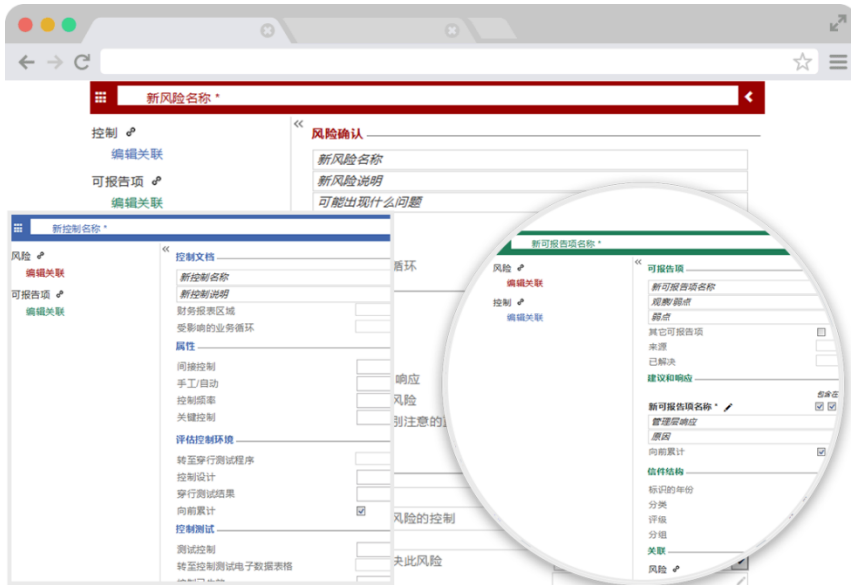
新风险名称 *

控制
编辑关联
可报告项
编辑关联

风险确认
新风险名称
新风险说明
可能出现什么问题

新控制名称 *

风险
编辑关联
可报告项
编辑关联

控制文档
新控制名称
新控制说明
财务报表区域
受影响的业务循环
属性
间接控制
手工/自动
控制频率
关键控制
评估控制环境
转至穿行测试程序
控制设计
穿行测试结果
向前累计
控制测试
测试控制
转至控制测试电子数据表格

循环
响应
风险
注意的
风险的控制
决此风险

新可报告项名称 *

风险
编辑关联
控制
编辑关联

可报告项
新可报告项名称
观察/弱点
弱点
其它可报告项
来源
已解决
建议和响应
新可报告项名称 *
管理层响应
原因
向前累计
信件结构
标识的年份
分类
评级
分组
关联
风险